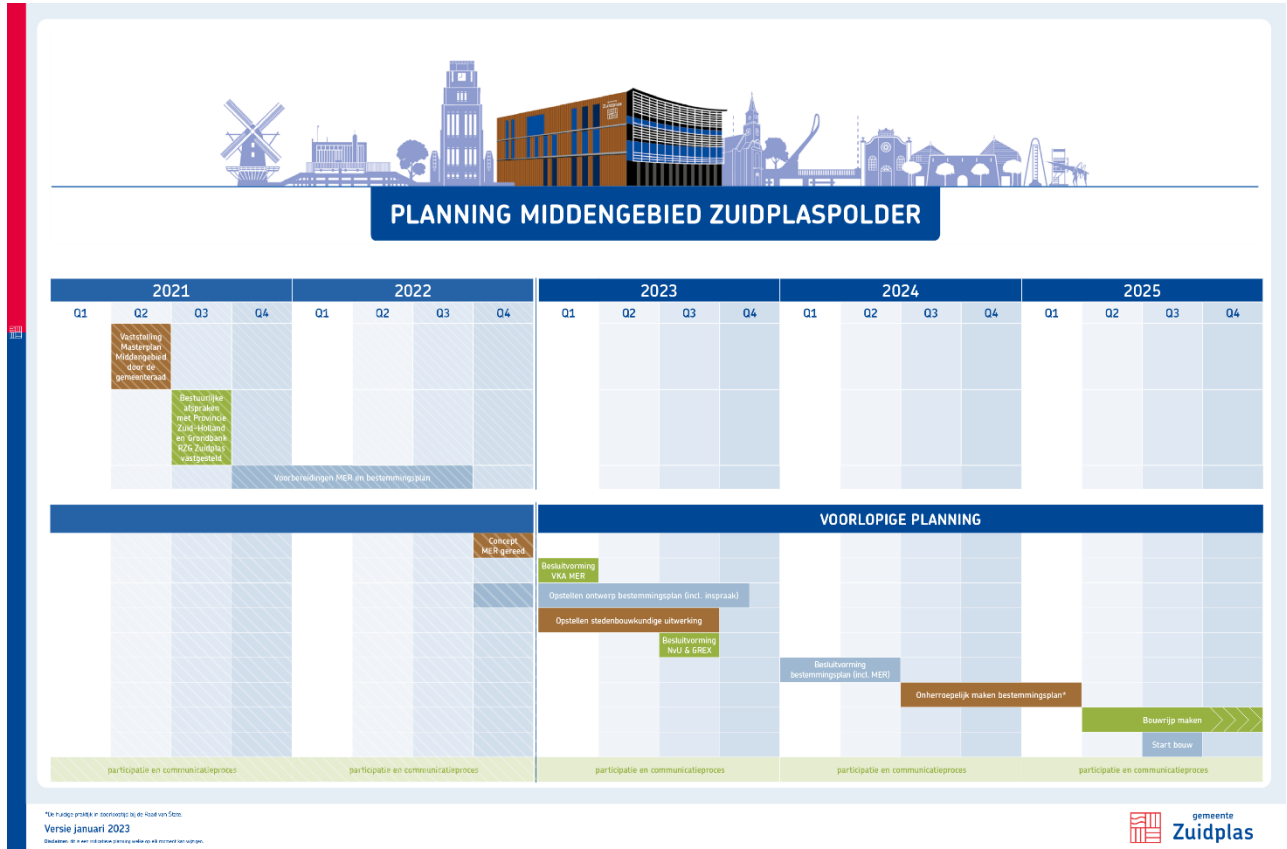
PLANNING MIDDENGEBIED ZUIDPLASPOLDER

| 2021 | | | | 2022 | | | | 2023 | | | | 2024 | | | | 2025 | | | |
|---|---|---|---|---|---|---|---|---|---|---|---|---|---|---|---|---|---|---|---|
| Q1 | Q2 | Q3 | Q4 | Q1 | Q2 | Q3 | Q4 | Q1 | Q2 | Q3 | Q4 | Q1 | Q2 | Q3 | Q4 | Q1 | Q2 | Q3 | Q4 |

Vaststelling Masterplan Middengebied door de gemeenteraad

Bestuurlijke afspraken met Provincie Zuid-Holland en Grondbank RZG Zuidplas vastgesteld

Voorbereidingen MER en bestemmingsplan

VOORLOPIGE PLANNING

Concept MER gereed

Besluitvorming VKA MER

Opstellen ontwerp bestemmingsplan (incl. inspraak)

Opstellen stedenbouwkundige uitwerking

Besluitvorming NvU & GREX

Besluitvorming bestemmingsplan (incl. MER)

Onherroepelijk maken bestemmingsplan*

Bouwrijp maken

Start bouw

participatie en communicatieproces

participatie en communicatieproces

participatie en communicatieproces

participatie en communicatieproces

participatie en communicatieproces

*De huidige praktijk in doorlooptijd bij de Raad van State.

Versie januari 2023

Disclaimer: dit is een indicatieve planning welke op elk moment kan wijzigen.

gemeente Zuidplas